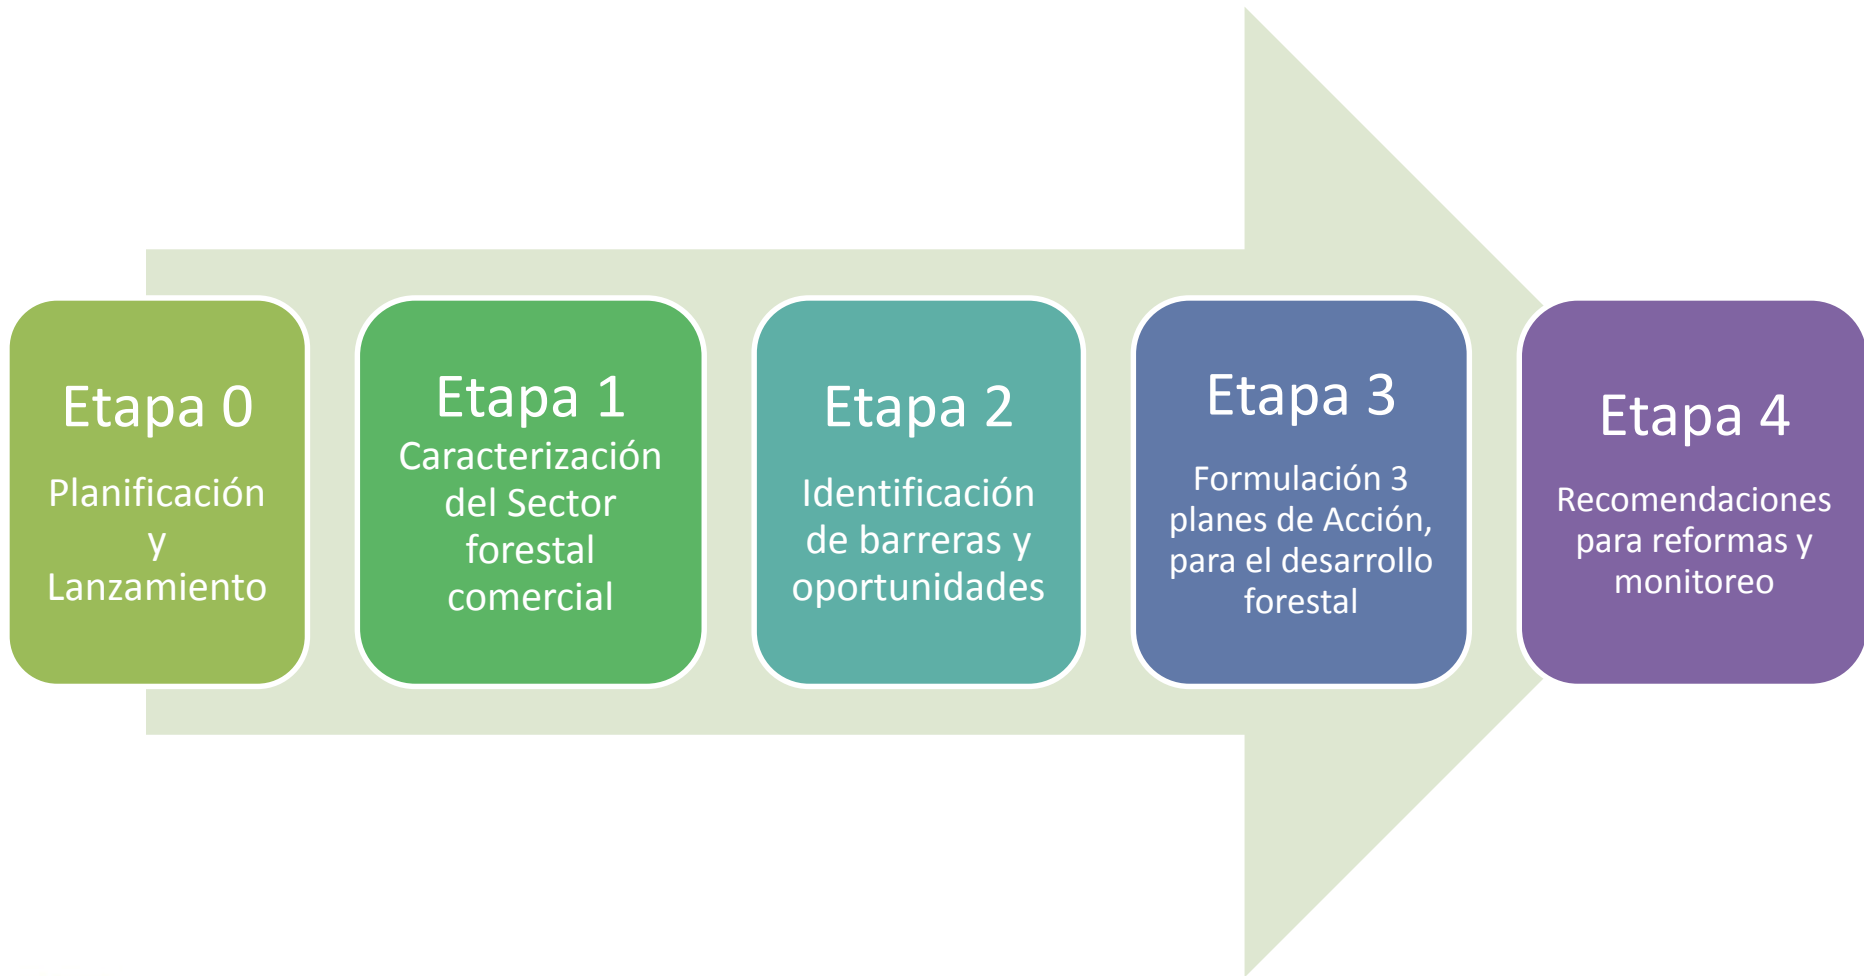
Etapa 0

Planificación y Lanzamiento

Etapa 1

Caracterización del Sector forestal comercial

Etapa 2

Identificación de barreras y oportunidades

Etapa 3

Formulación 3 planes de Acción, para el desarrollo forestal

Etapa 4

Recomendaciones para reformas y monitoreo